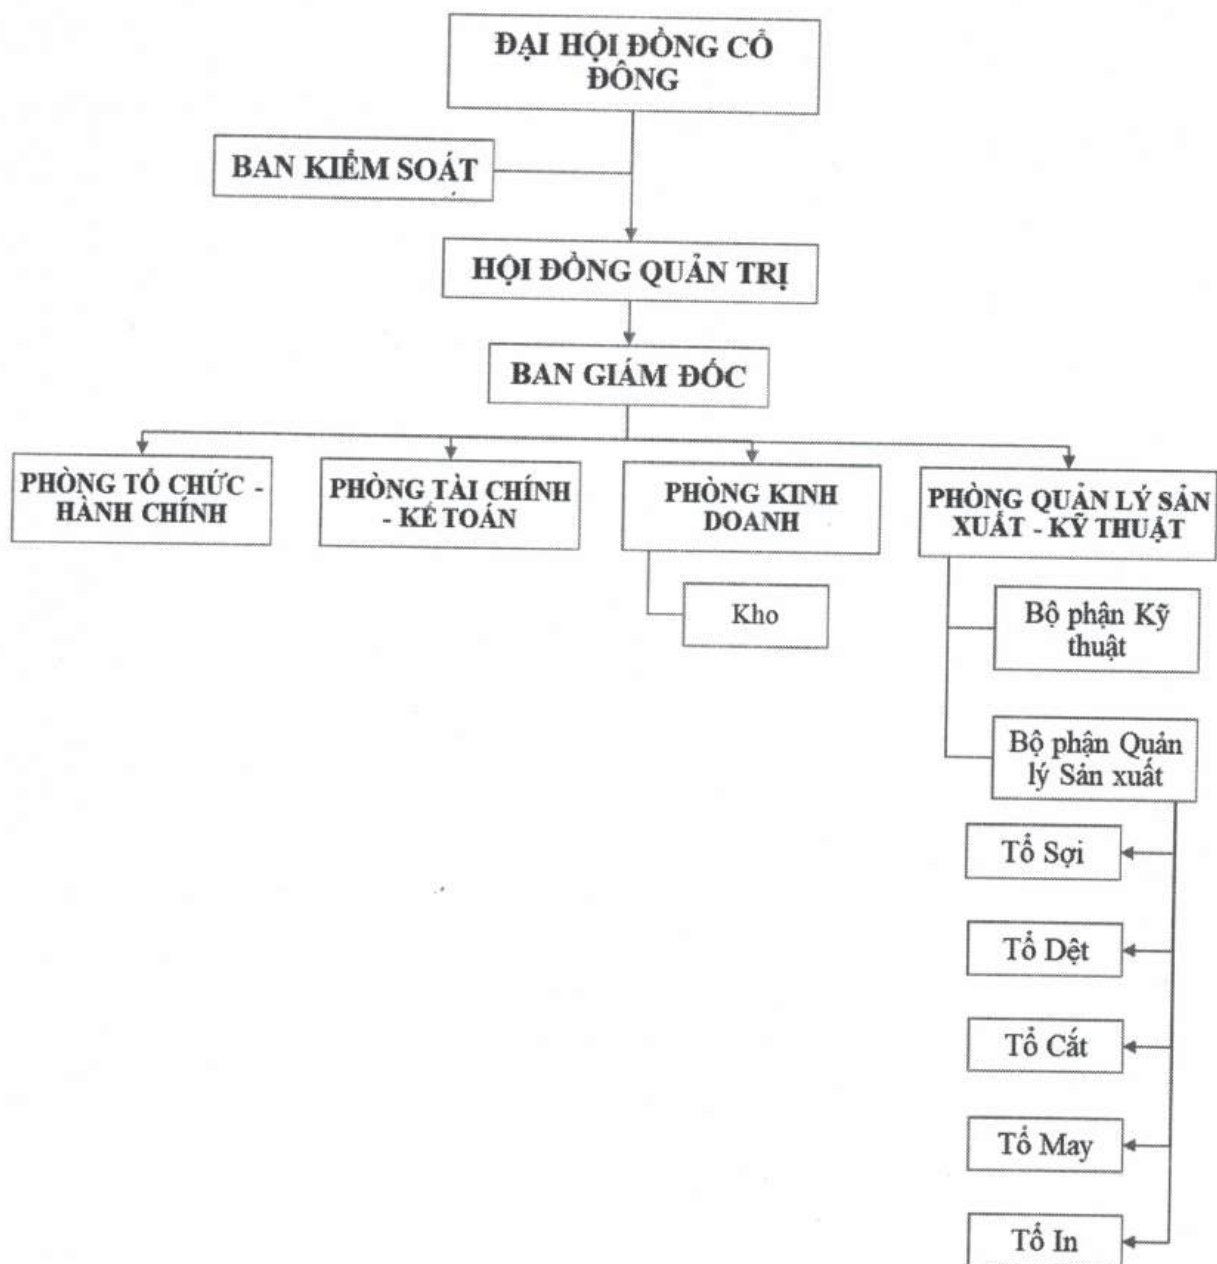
ĐẠI HỘI ĐỒNG CỔ ĐÔNG

BAN KIỂM SOÁT

HỘI ĐỒNG QUẢN TRỊ

BAN GIÁM ĐỐC

PHÒNG TỔ CHỨC - HÀNH CHÍNH

PHÒNG TÀI CHÍNH - KẾ TOÁN

PHÒNG KINH DOANH

Kho

PHÒNG QUẢN LÝ SẢN XUẤT - KỸ THUẬT

Bộ phận Kỹ thuật

Bộ phận Quản lý Sản xuất

Tổ Sợi

Tổ Dệt

Tổ Cắt

Tổ May

Tổ In